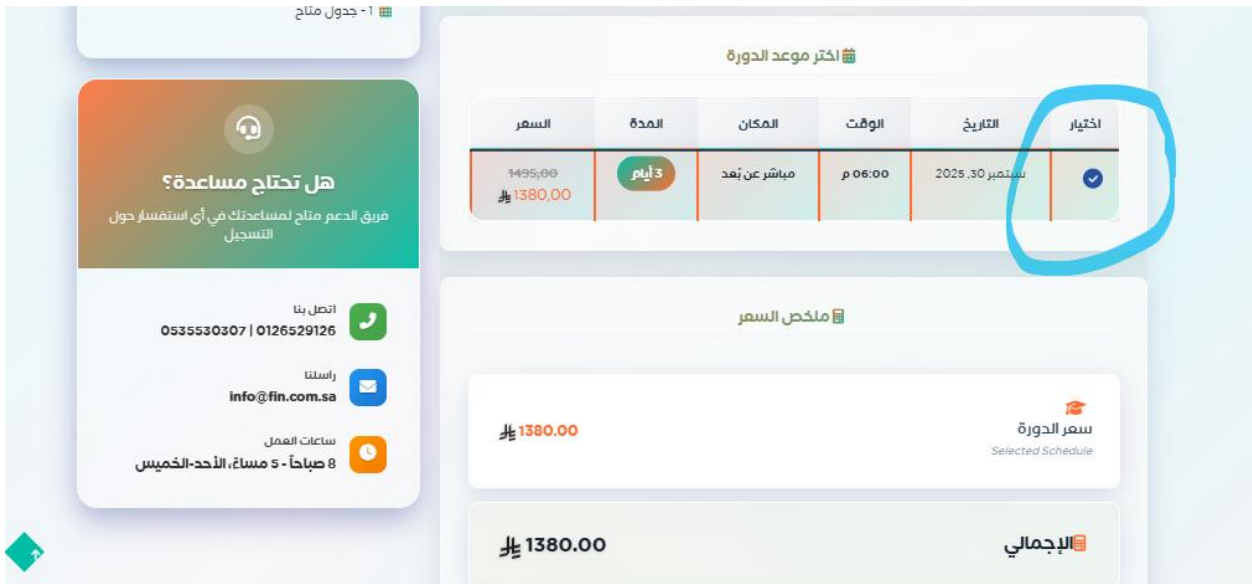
1 - جدول متاح

اختر موعد الدورة

| اختيار | التاريخ | الوقت | المكان | المدة | السعر |
|---|---|---|---|---|---|
| | سبتمبر 30, 2025 | 06:00 م | مباشر عن بُعد | 3 أيام | 1495,00 1380,00 |

هل تحتاج مساعدة؟
فريق الدعم متاح لمساعدتك في أي استفسار حول التسجيل

اتصل بنا
0535530307 | 0126529126

راسلنا
info@fin.com.sa

ساعات العمل
8 صباحاً - 5 مساءً، الأحد-الخميس

ملخص السعر

سعر الدورة
Selected Schedule
1380.00

الإجمالي
1380.00